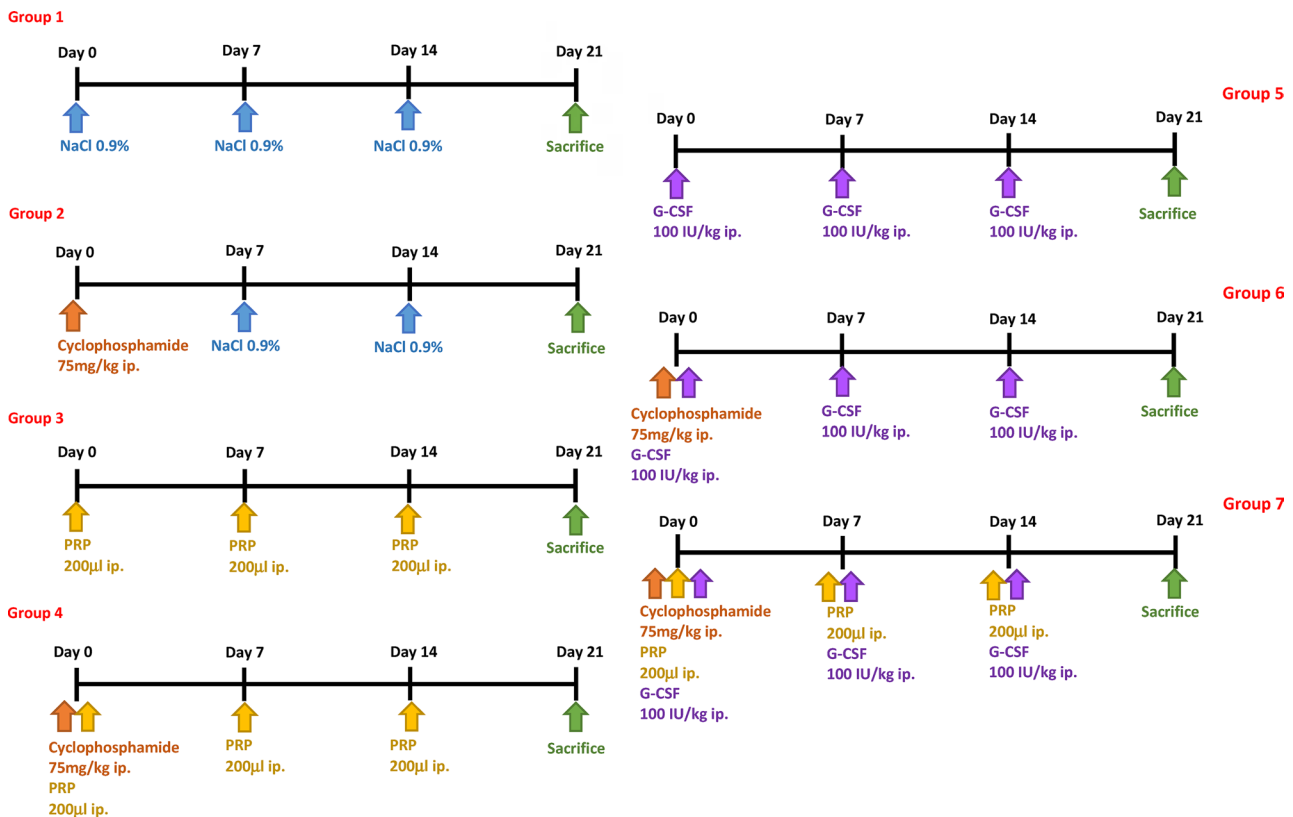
Group 1

Day 0 Day 7 Day 14 Day 21

NaCl 0.9% NaCl 0.9% NaCl 0.9% Sacrifice

Group 2

Day 0 Day 7 Day 14 Day 21

Cyclophosphamide 75mg/kg ip. NaCl 0.9% NaCl 0.9% Sacrifice

Group 3

Day 0 Day 7 Day 14 Day 21

PRP 200µl ip. PRP 200µl ip. PRP 200µl ip. Sacrifice

Group 4

Day 0 Day 7 Day 14 Day 21

Cyclophosphamide 75mg/kg ip. PRP 200µl ip. PRP 200µl ip. PRP 200µl ip. Sacrifice

Group 5

Day 0 Day 7 Day 14 Day 21

G-CSF 100 IU/kg ip. G-CSF 100 IU/kg ip. G-CSF 100 IU/kg ip. Sacrifice

Group 6

Day 0 Day 7 Day 14 Day 21

Cyclophosphamide 75mg/kg ip. G-CSF 100 IU/kg ip. G-CSF 100 IU/kg ip. G-CSF 100 IU/kg ip. Sacrifice

Group 7

Day 0 Day 7 Day 14 Day 21

Cyclophosphamide 75mg/kg ip. PRP 200µl ip. G-CSF 100 IU/kg ip. PRP 200µl ip. G-CSF 100 IU/kg ip. PRP 200µl ip. G-CSF 100 IU/kg ip. Sacrifice